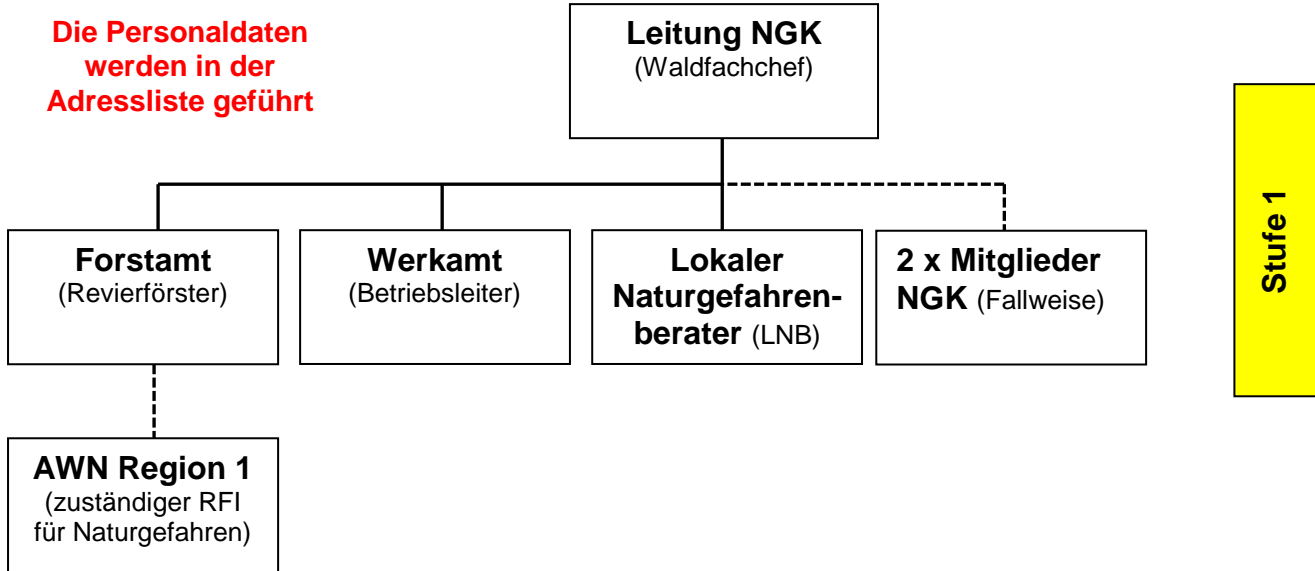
Die Personaldaten werden in der Adressliste geführt

Leitung NGK
(Waldfachchef)

Forstamt
(Revierförster)

Werkamt
(Betriebsleiter)

Lokaler Naturgefahrenberater (LNB)

2 x Mitglieder NGK (Fallweise)

AWN Region 1
(zuständiger RFI für Naturgefahren)

Stufe 1